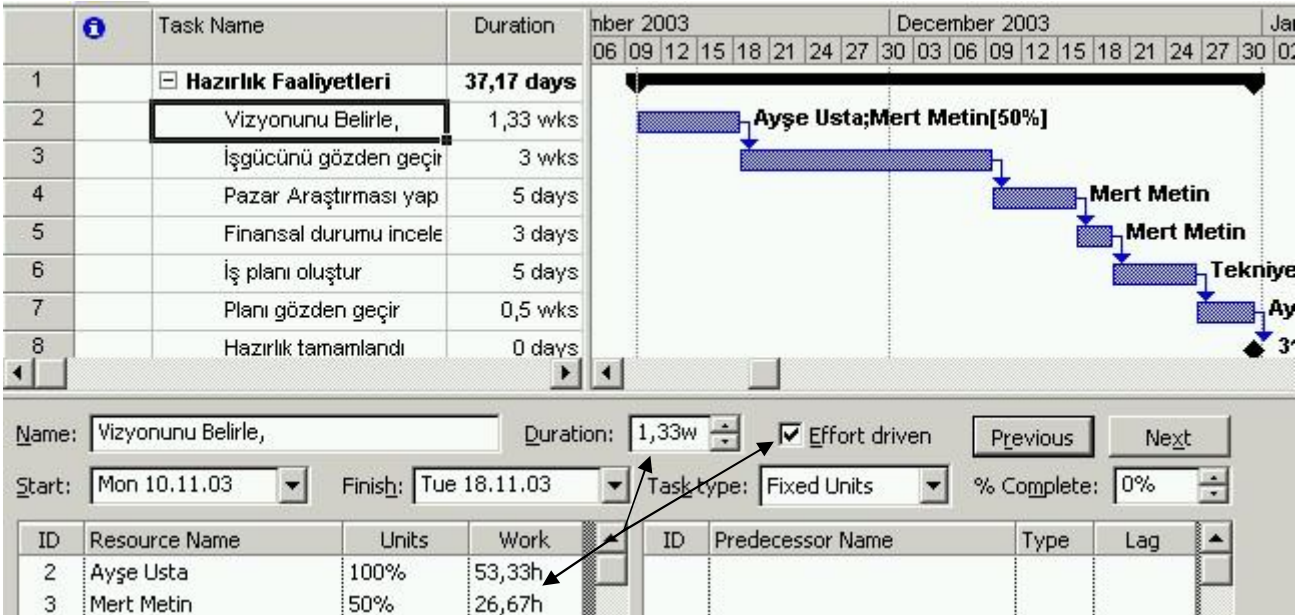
| | | Task Name | Duration |
|---|---|---|---|
| 1 | | ⊟ Hazırlık Faaliyetleri | 37,17 days |
| 2 | | Vizyonunu Belirle, | 1,33 wks |
| 3 | | İşgücünü gözden geçir | 3 wks |
| 4 | | Pazar Araştırması yap | 5 days |
| 5 | | Finansal durumu incele | 3 days |
| 6 | | İş planı oluştur | 5 days |
| 7 | | Planı gözden geçir | 0,5 wks |
| 8 | | Hazırlık tamamlandı | 0 days |

mber 2003 | December 2003 | Jan
06 09 12 15 18 21 24 27 30 03 06 09 12 15 18 21 24 27 30 02

Ayşe Usta;Mert Metin[50%]
Mert Metin
Mert Metin
Tekniye
Ay
31

Name: Vizyonunu Belirle, Duration: 1,33w Effort driven Previous Next
Start: Mon 10.11.03 Finish: Tue 18.11.03 Task type: Fixed Units % Complete: 0%

| ID | Resource Name | Units | Work |
|---|---|---|---|
| 2 | Ayşe Usta | 100% | 53,33h |
| 3 | Mert Metin | 50% | 26,67h |

| ID | Predecessor Name | Type | Lag |
|---|---|---|---|